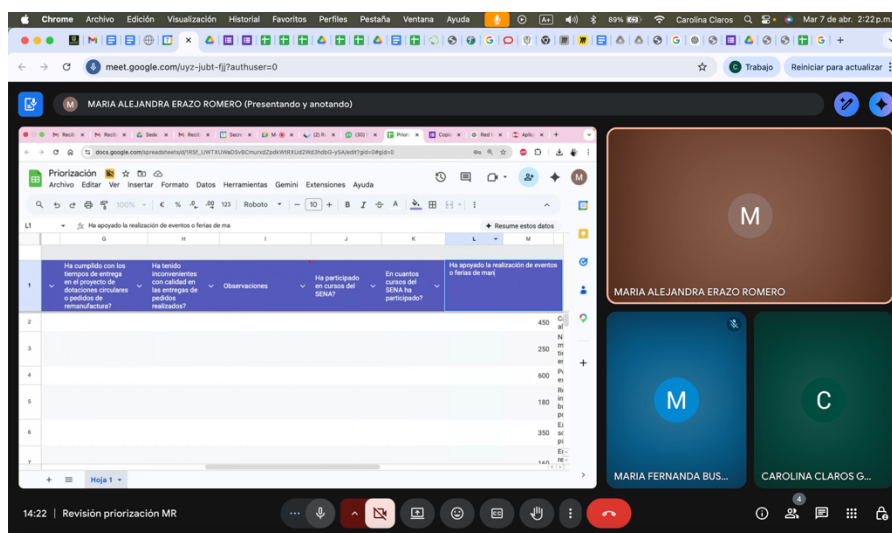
Chrome Archivo Edición Visualización Historial Favoritos Perfiles Pestaña Ventana Ayuda 89% Carolina Claros Mar 7 de abr. 2:22 p.m.

meet.google.com/uyz-jubt-fjj?authuser=0

Trabajo Reiniciar para actualizar

MARIA ALEJANDRA ERAZO ROMERO (Presentando y anotando)

docs.google.com/spreadsheets/d/1RSf_UWTXUWaDSvBCmurxdZpdkWRXUd2Wd3hdbG-ySA/edit?gid=0#gid=0

Priorización
Archivo Editar Ver Insertar Formato Datos Herramientas Gemini Extensiones Ayuda

100% € % .0 .00 123 Roboto 10 B I A

L1 fx Ha apoyado la realización de eventos o ferias de ma

Resume estos datos

| | G | H | I | J | K | L | M |
|---|---|---|---|---|---|---|---|
| 1 | Ha cumplido con los tiempos de entrega en el proyecto de dotaciones circulares o pedidos de remanufactura? | Ha tenido inconvenientes con calidad en las entregas de pedidos realizados? | Observaciones | Ha participado en cursos del SENA? | En cuantos cursos del SENA ha participado? | Ha apoyado la realización de eventos o ferias de man | |
| 2 | | | | | | | 450 |
| 3 | | | | | | | 250 |
| 4 | | | | | | | 600 |
| 5 | | | | | | | 180 |
| 6 | | | | | | | 350 |

Hoja 1

M
MARIA ALEJANDRA ERAZO ROMERO

M
MARIA FERNANDA BUS...

C
CAROLINA CLAROS G...

14:22 | Revisión priorización MR

4